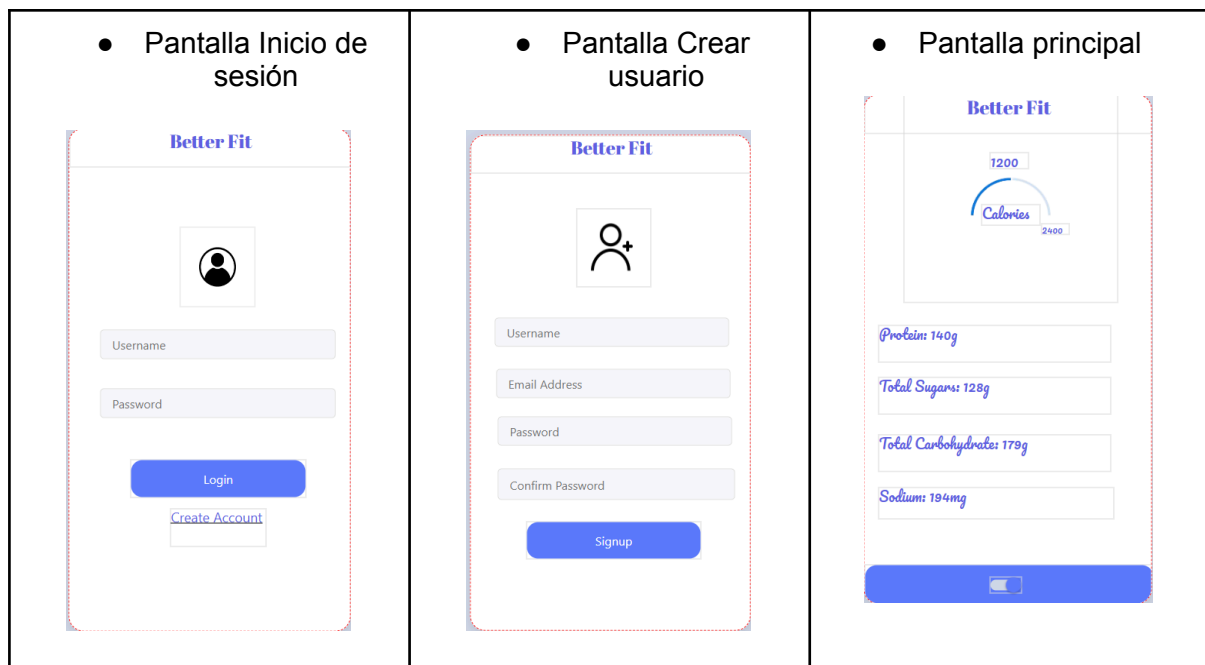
| ● Pantalla Inicio de sesión | ● Pantalla Crear usuario | ● Pantalla principal |
|---|---|---|
| Better Fit<br>Username<br>Password<br>Login<br>Create Account | Better Fit<br>Username<br>Email Address<br>Password<br>Confirm Password<br>Signup | Better Fit<br>1200<br>Calories<br>2400<br>Protein: 140g<br>Total Sugars: 128g<br>Total Carbohydrate: 179g<br>Sodium: 194mg |